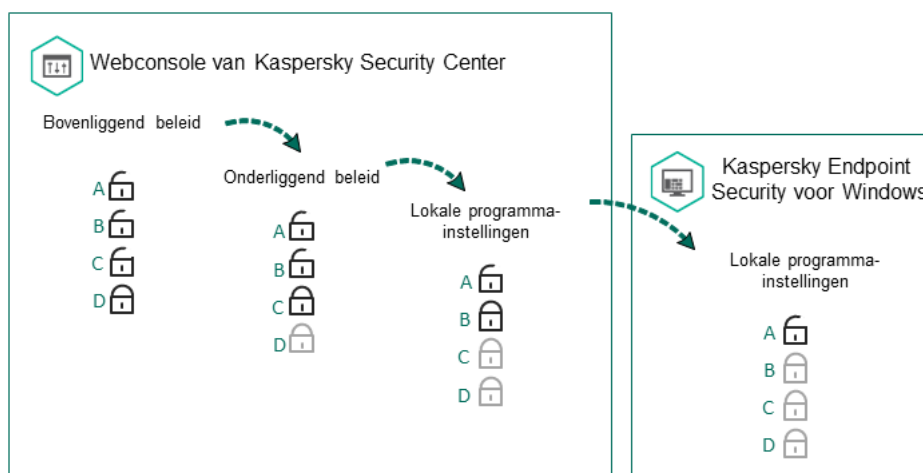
Webconsole van Kaspersky Security Center

Bovenliggend beleid

A
B
C
D

Onderliggend beleid

A
B
C
D

Lokale programmainstellingen

A
B
C
D

Kaspersky Endpoint Security voor Windows

Lokale programmainstellingen

A
B
C
D